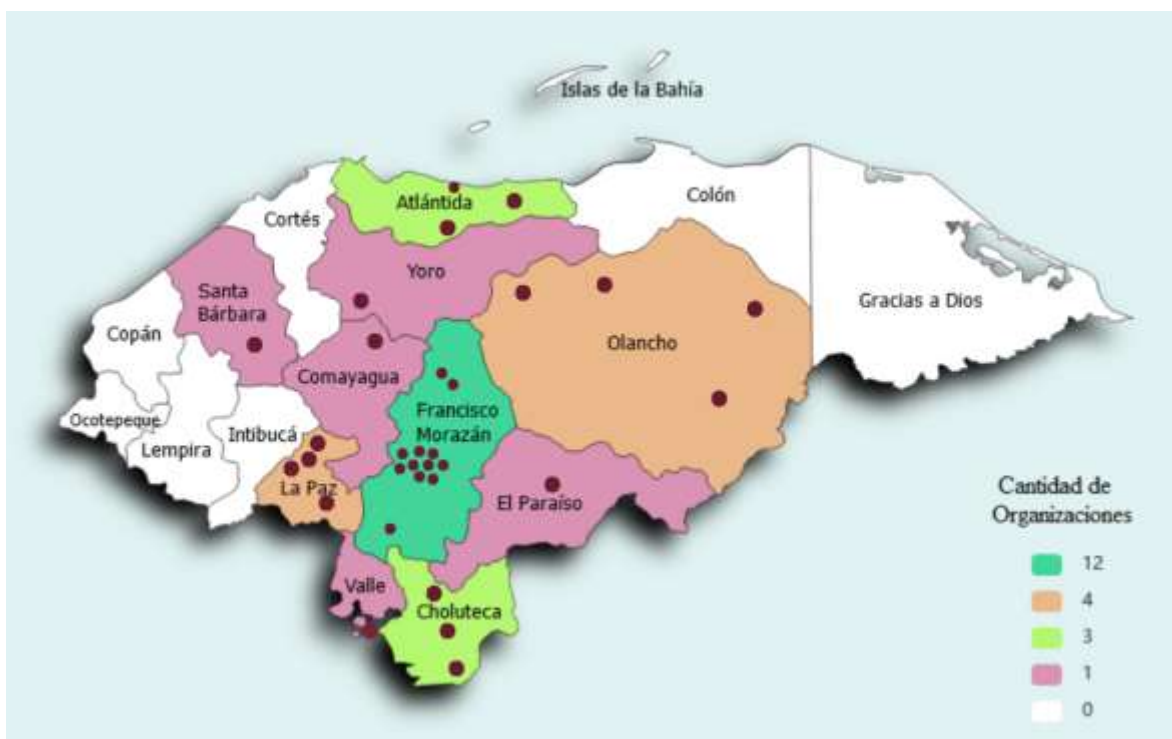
Islas de la Bahía

Atlántida

Colón

Cortés

Yoro

Santa Bárbara

Copán

Gracias a Dios

Olancho

Comayagua

Ocotepeque

Francisco Morazán

Lempira

Intibucá

La Paz

El Paraíso

Valle

Choluteca

Cantidad de Organizaciones

12

4

3

1

0